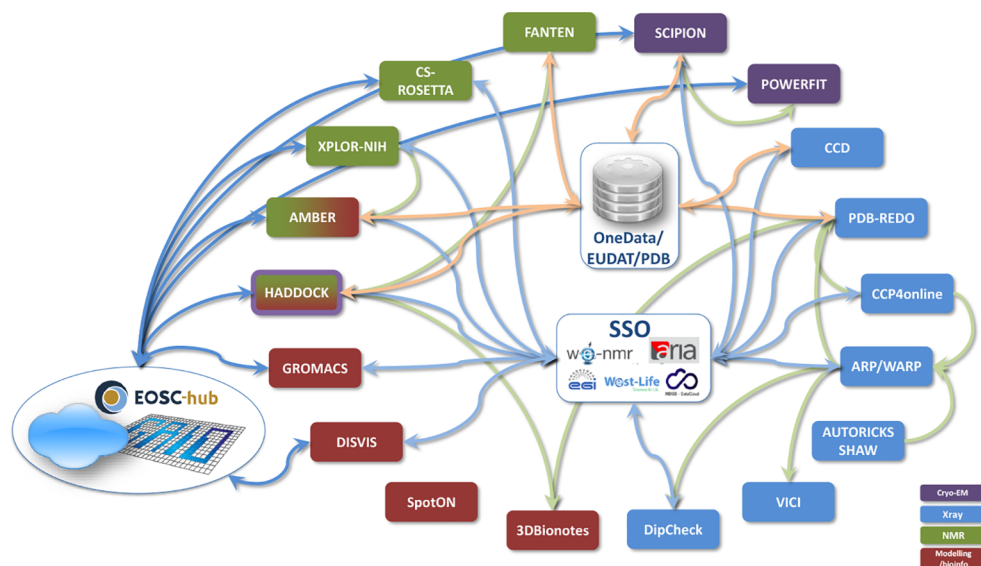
FANTEN
SCIPION
CS-ROSETTA
POWERFIT
XPLOR-NIH
CCD
AMBER
OneData/ EUDAT/PDB
PDB-REDO
HADDOCK
CCP4online
SSO
we-nmr
aria
egi
West-Life
INDIGO - DataCloud
GROMACS
ARP/WARP
EOSC-hub
AUTORICKS SHAW
DISVIS
VICI
SpotON
3DBionotes
DipCheck
Cryo-EM
Xray
NMR
Modelling /bioinfo